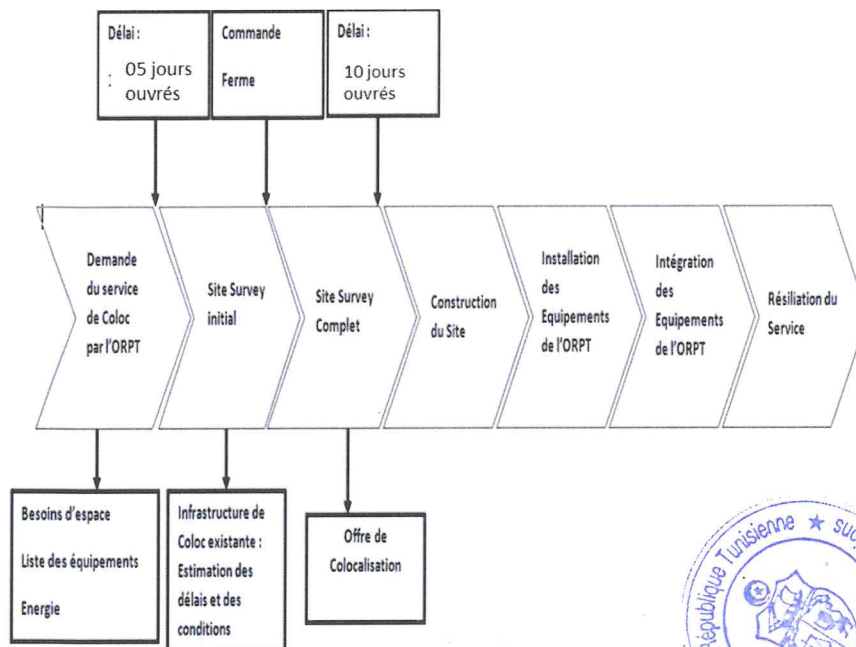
Délai :

: 05 jours ouvrés

Commande

Ferme

Délai :

10 jours ouvrés

Demande du service de Coloc par l'ORPT

Site Survey initial

Site Survey Complet

Construction du Site

Installation des Equipements de l'ORPT

Intégration des Equipements de l'ORPT

Résiliation du Service

Besoins d'espace

Liste des équipements

Energie

Infrastructure de Coloc existante : Estimation des délais et des conditions

Offre de Colocalisation

République Tunisienne ★ Su